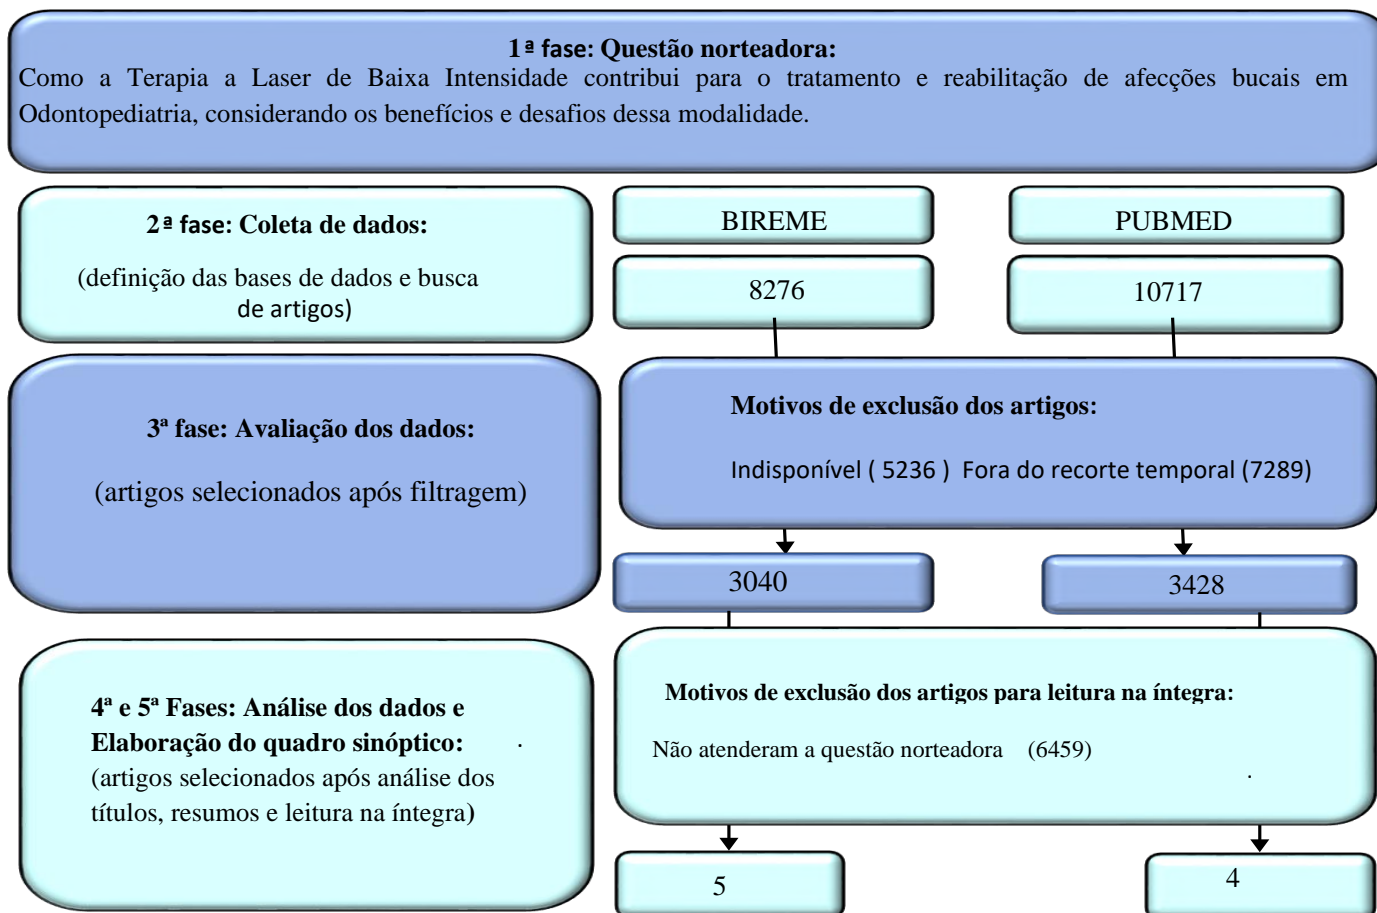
1ª fase: Questão norteadora:

Como a Terapia a Laser de Baixa Intensidade contribui para o tratamento e reabilitação de afecções bucais em Odontopediatria, considerando os benefícios e desafios dessa modalidade.

2ª fase: Coleta de dados:

(definição das bases de dados e busca de artigos)

BIREME

PUBMED

8276

10717

3ª fase: Avaliação dos dados:

(artigos selecionados após filtragem)

Motivos de exclusão dos artigos:

Indisponível ( 5236 ) Fora do recorte temporal (7289)

3040

3428

4ª e 5ª Fases: Análise dos dados e Elaboração do quadro sinóptico:

(artigos selecionados após análise dos títulos, resumos e leitura na íntegra)

Motivos de exclusão dos artigos para leitura na íntegra:

Não atenderam a questão norteadora (6459)

5

4